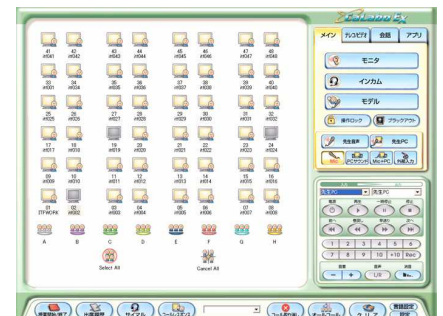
CaLabo EX

メイン | テレビモード | 会話 | アプリ

41 m041 | 42 m042 | 43 m043 | 44 m044 | 45 m045 | 46 m046 | 47 m047 | 48 m048
33 m033 | 34 m034 | 35 m035 | 36 m036 | 37 m037 | 38 m038 | 39 m039 | 40 m040
25 m025 | 26 m026 | 27 m027 | 28 m028 | 29 m029 | 30 m030 | 31 m031 | 32 m032
17 m017 | 18 m018 | 19 m019 | 20 m020 | 21 m021 | 22 m022 | 23 m023 | 24 m024
09 m009 | 10 m010 | 11 m011 | 12 m012 | 13 m013 | 14 m014 | 15 m015 | 16 m016
01 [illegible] | 02 m002 | 03 m003 | 04 m004 | 05 m005 | 06 m006 | 07 m007 | 08 m008

A B C D E F G H

Select All
Cancel All

モニタ
インカム
モデル
操作ロック
ブラックアウト
先生音声
先生PC
PCサウンド
Mic+PC
外部入力

先生PC

1 2 3 4 5 6
7 8 9 10 +10 Rec

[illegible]
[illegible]
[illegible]
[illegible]
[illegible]
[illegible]
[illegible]
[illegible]
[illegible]